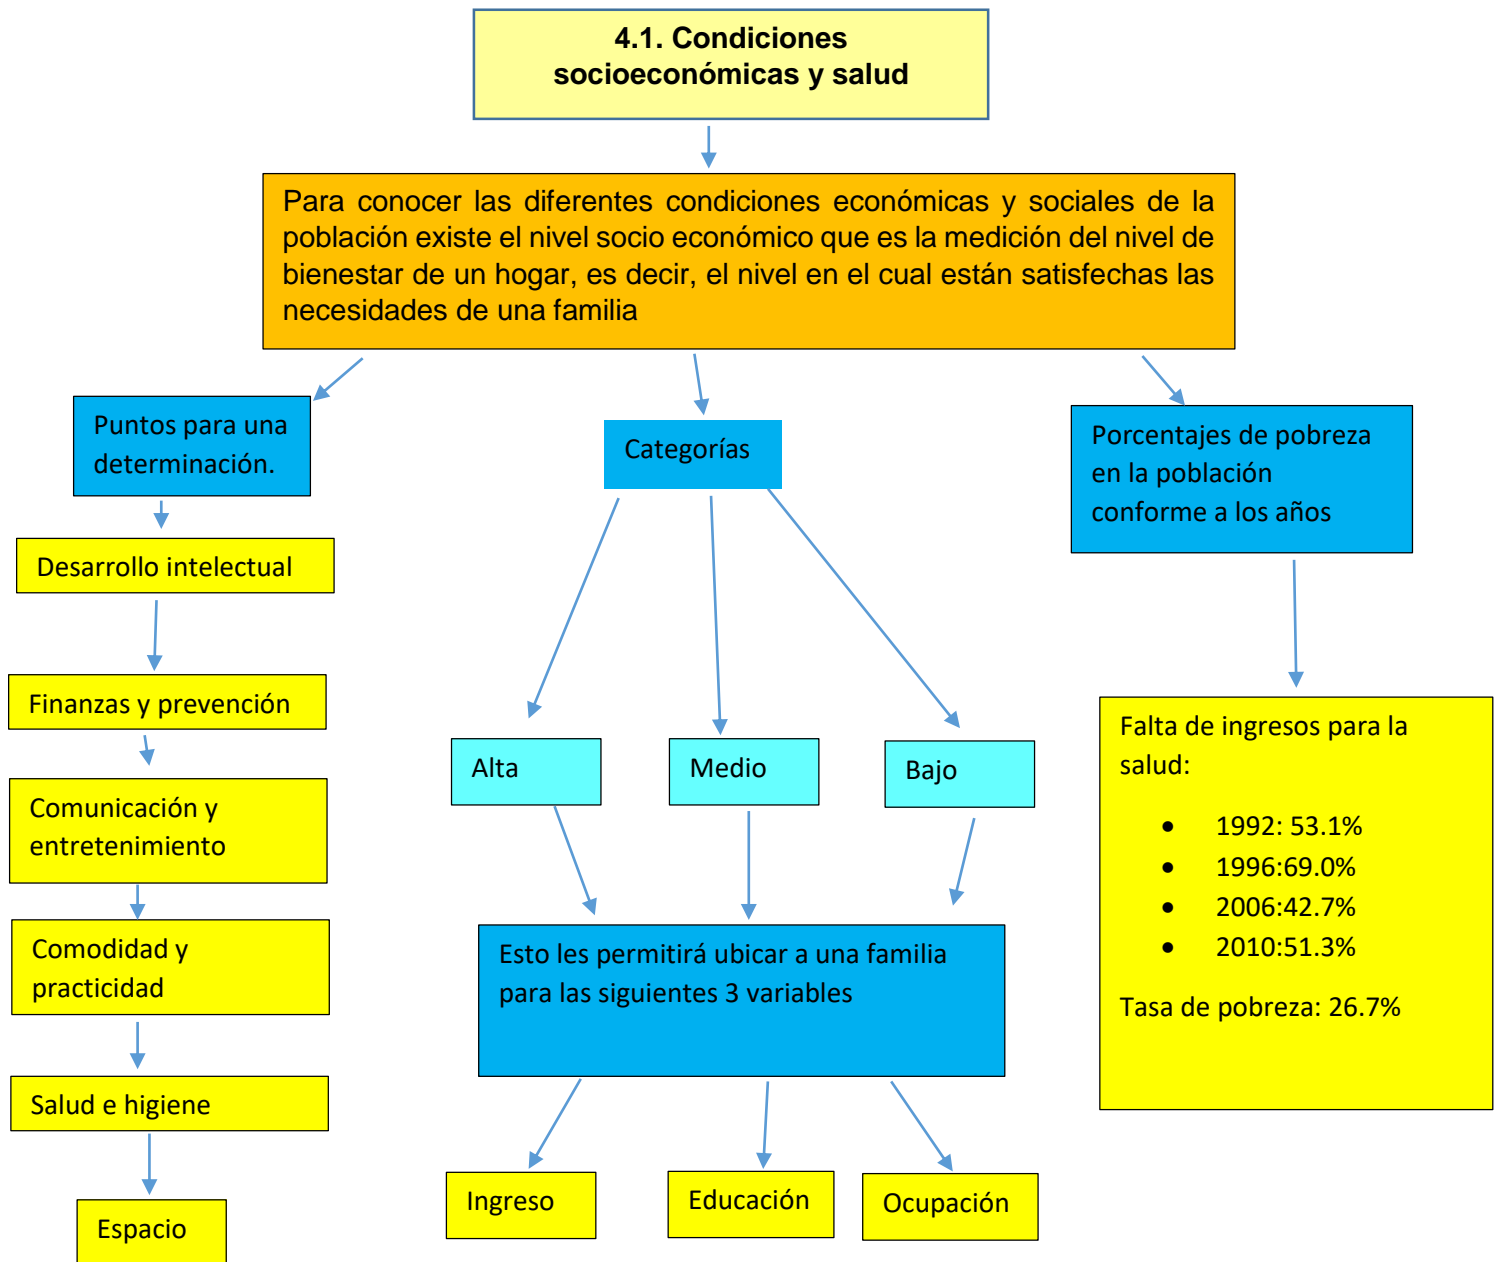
4.1. Condiciones socioeconómicas y salud

Para conocer las diferentes condiciones económicas y sociales de la población existe el nivel socio económico que es la medición del nivel de bienestar de un hogar, es decir, el nivel en el cual están satisfechas las necesidades de una familia

Puntos para una determinación.

Desarrollo intelectual

Finanzas y prevención

Comunicación y entretenimiento

Comodidad y practicidad

Salud e higiene

Espacio

Categorías

Alta

Medio

Bajo

Esto les permitirá ubicar a una familia para las siguientes 3 variables

Ingreso

Educación

Ocupación

Porcentajes de pobreza en la población conforme a los años

Falta de ingresos para la salud:

- 1992: 53.1%
- 1996:69.0%
- 2006:42.7%
- 2010:51.3%

Tasa de pobreza: 26.7%